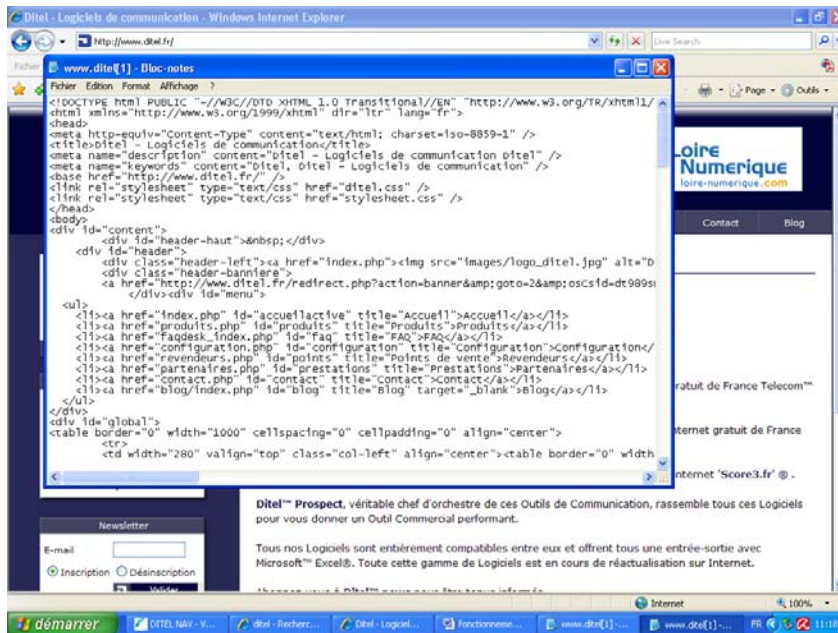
Ditel - Logiciels de communication - Windows Internet Explorer

http://www.ditel.fr/

Live Search

Fichier

www.ditel[1] - Bloc-notes

Fichier Edition Format Affichage ?

<!DOCTYPE html PUBLIC "-//W3C//DTD XHTML 1.0 Transitional//EN" "http://www.w3.org/TR/xhtml1/
<html xmlns="http://www.w3.org/1999/xhtml" dir="ltr" lang="fr">
<head>
<meta http-equiv="Content-Type" content="text/html; charset=iso-8859-1" />
<title>Ditel - Logiciels de communication</title>
<meta name="description" content="Ditel - Logiciels de communication Ditel" />
<meta name="keywords" content="Ditel, Ditel - Logiciels de communication" />
<base href="http://www.ditel.fr/" />
<link rel="stylesheet" type="text/css" href="ditel.css" />
<link rel="stylesheet" type="text/css" href="stylesheet.css" />
</head>
<body>
<div id="content">
<div id="header-haut">&nbsp;</div>
<div id="header">
<div class="header-left"><a href="index.php"><img src="images/logo_ditel.jpg" alt="D
<div class="header-banniere">
<a href="http://www.ditel.fr/redirect.php?action=banner&amp;goto=2&amp;osCsid=dt989s
</div><div id="menu">
<ul>
<li><a href="index.php" id="accueilactive" title="Accueil">Accueil</a></li>
<li><a href="produits.php" id="produits" title="Produits">Produits</a></li>
<li><a href="faqdesk_index.php" id="faq" title="FAQ">FAQ</a></li>
<li><a href="configuration.php" id="configuration" title="Configuration">Configuration</
<li><a href="revendeurs.php" id="points" title="Points de vente">Revendeurs</a></li>
<li><a href="partenaires.php" id="prestations" title="Prestations">Partenaires</a></li>
<li><a href="contact.php" id="contact" title="Contact">Contact</a></li>
<li><a href="blog/index.php" id="blog" title="Blog" target="_blank">Blog</a></li>
</ul>
</div>
<div id="global">
<table border="0" width="1000" cellspacing="0" cellpadding="0" align="center">
<tr>
<td width="280" valign="top" class="col-left" align="center"><table border="0" width

Page Outils

Loire Numerique
loire-numerique.com

Contact Blog

ratuit de France Telecom™

nternet gratuit de France

nternet 'Score3.fr' ® .

Ditel™ Prospect, véritable chef d'orchestre de ces Outils de Communication, rassemble tous ces Logiciels pour vous donner un Outil Commercial performant.

Tous nos Logiciels sont entièrement compatibles entre eux et offrent tous une entrée-sortie avec Microsoft™ Excel®. Toute cette gamme de Logiciels est en cours de réactualisation sur Internet.

Newsletter

E-mail

Inscription Désinscription

Valider

Internet 100%

démarrer DITEL NAV - V... ditel - Recherc... Ditel - Logiciel... fonctionneme... www.ditel[1] -... www.ditel[1] -... FR 11:10